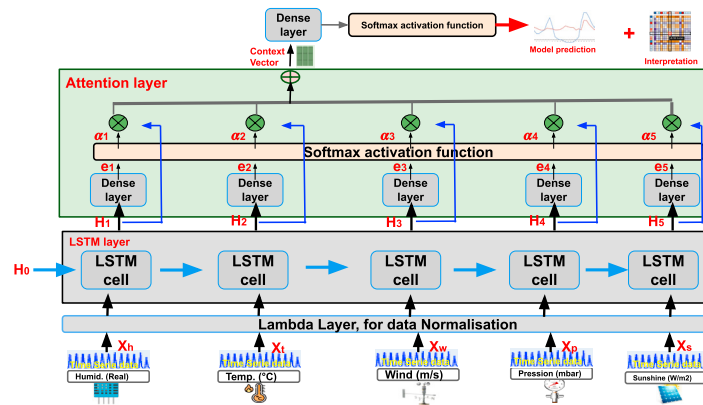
Dense layer
Softmax activation function
Context Vector
Model prediction
+
Interpretation
Attention layer
$\alpha_1$
$\alpha_2$
$\alpha_3$
$\alpha_4$
$\alpha_5$
$e_1$
$e_2$
$e_3$
$e_4$
$e_5$
Softmax activation function
Dense layer
Dense layer
Dense layer
Dense layer
Dense layer
$H_1$
$H_2$
$H_3$
$H_4$
$H_5$
LSTM layer
$H_0$
LSTM cell
LSTM cell
LSTM cell
LSTM cell
LSTM cell
Lambda Layer, for data Normalisation
$X_h$
$X_t$
$X_w$
$X_p$
$X_s$
Humid. (Real)
Temp. (°C)
Wind (m/s)
Pression (mbar)
Sunshine (W/m2)